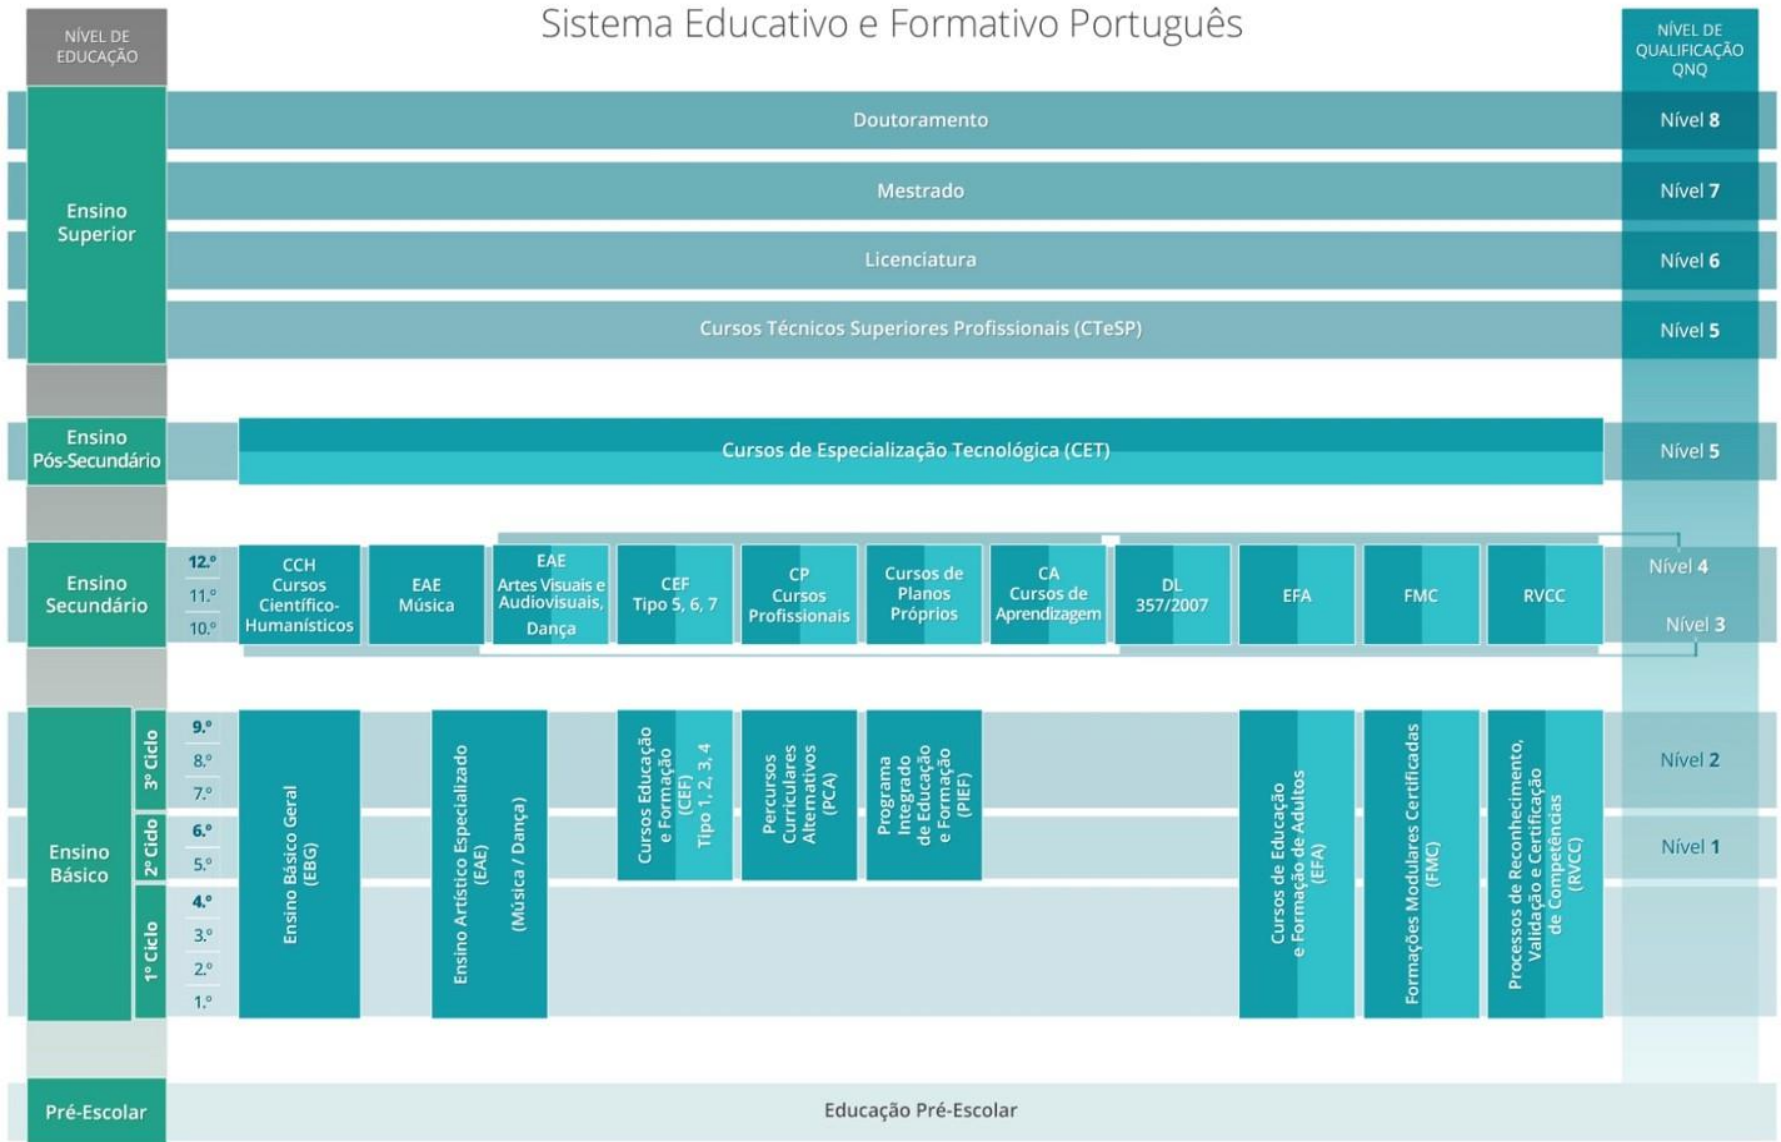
NÍVEL DE EDUCAÇÃO

Sistema Educativo e Formativo Português

NÍVEL DE QUALIFICAÇÃO QNQ

Ensino Superior

Doutoramento — Nível 8

Mestrado — Nível 7

Licenciatura — Nível 6

Cursos Técnicos Superiores Profissionais (CTeSP) — Nível 5

Ensino Pós-Secundário

Cursos de Especialização Tecnológica (CET) — Nível 5

Ensino Secundário

12.º
11.º
10.º

CCH Cursos Científico-Humanísticos

EAE Música

EAE Artes Visuais e Audiovisuais, Dança

CEF Tipo 5, 6, 7

CP Cursos Profissionais

Cursos de Planos Próprios

CA Cursos de Aprendizagem

DL 357/2007

EFA

FMC

RVCC

Nível 4

Nível 3

Ensino Básico

3º Ciclo
9.º
8.º
7.º

2º Ciclo
6.º
5.º

1º Ciclo
4.º
3.º
2.º
1.º

Ensino Básico Geral (EBG)

Ensino Artístico Especializado (EAE) (Música / Dança)

Cursos Educação e Formação (CEF) Tipo 1, 2, 3, 4

Percursos Curriculares Alternativos (PCA)

Programa Integrado de Educação e Formação (PIEF)

Cursos de Educação e Formação de Adultos (EFA)

Formações Modulares Certificadas (FMC)

Processos de Reconhecimento, Validação e Certificação de Competências (RVCC)

Nível 2

Nível 1

Pré-Escolar

Educação Pré-Escolar